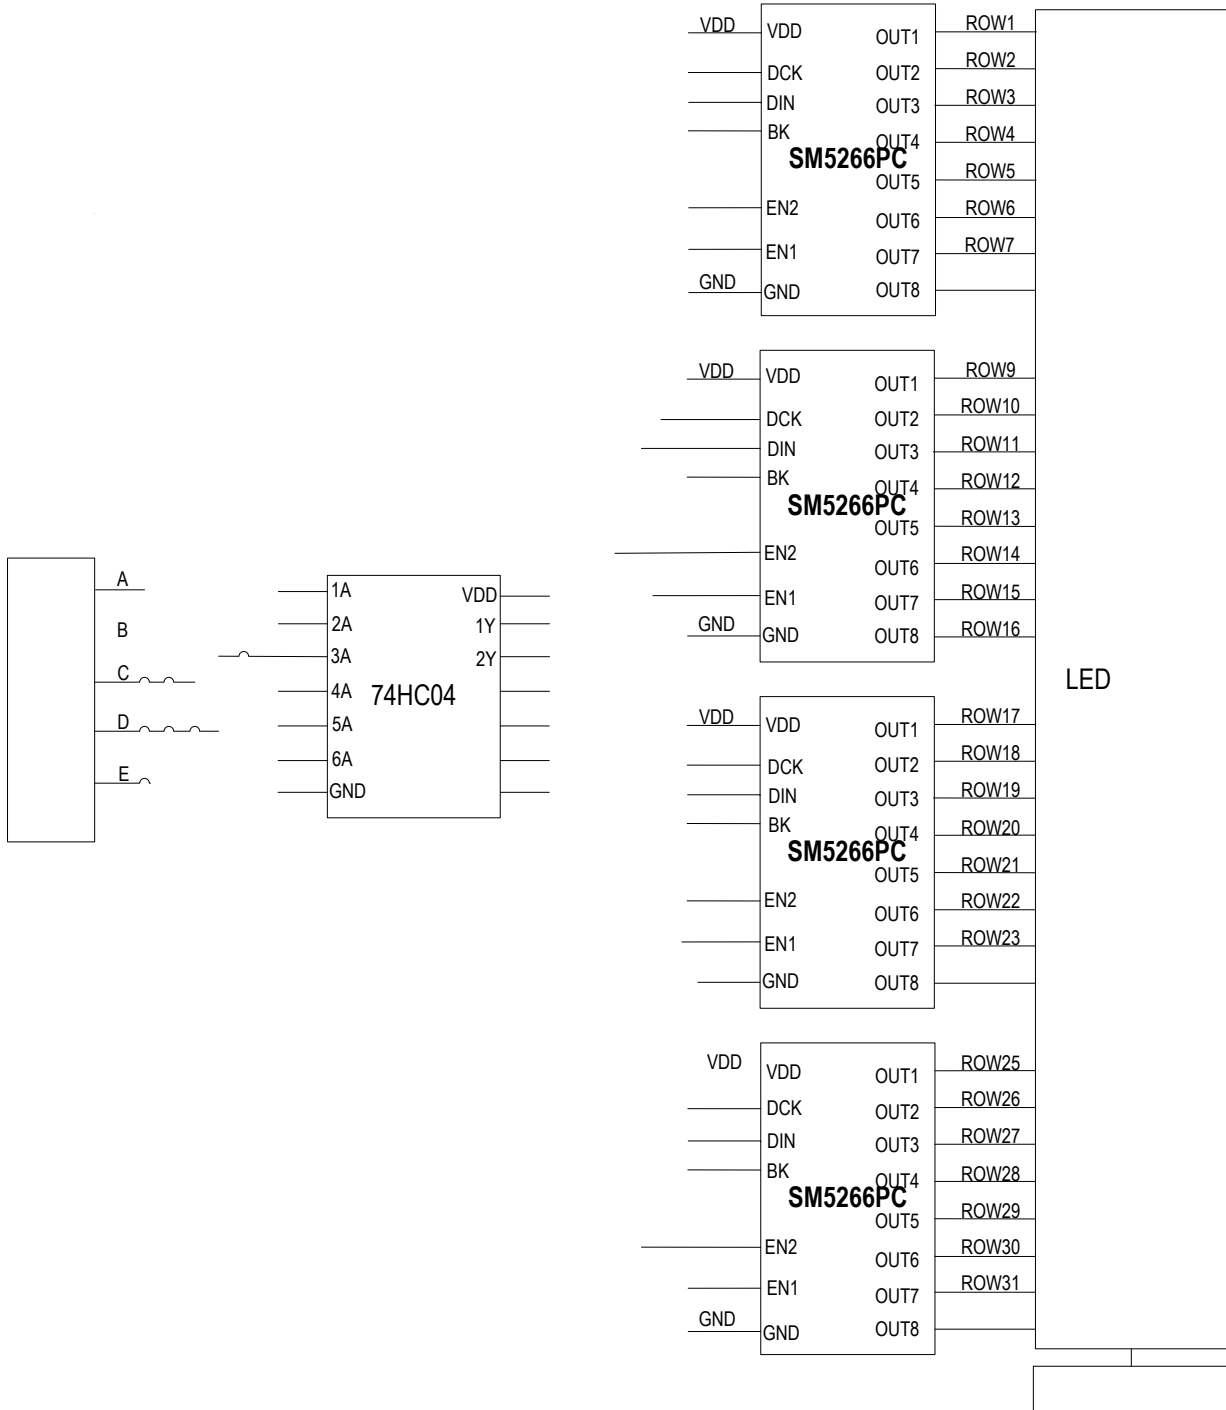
VDD
VDD
DCK
DIN
BK
EN2
EN1
GND
GND
OUT1
OUT2
OUT3
OUT4
SM5266PC
OUT5
OUT6
OUT7
OUT8
ROW1
ROW2
ROW3
ROW4
ROW5
ROW6
ROW7

VDD
VDD
DCK
DIN
BK
EN2
EN1
GND
GND
OUT1
OUT2
OUT3
OUT4
SM5266PC
OUT5
OUT6
OUT7
OUT8
ROW9
ROW10
ROW11
ROW12
ROW13
ROW14
ROW15
ROW16

A
B
C
D
E

1A
2A
3A
4A
5A
6A
GND
74HC04
VDD
1Y
2Y

LED

VDD
VDD
DCK
DIN
BK
EN2
EN1
GND
OUT1
OUT2
OUT3
OUT4
SM5266PC
OUT5
OUT6
OUT7
OUT8
ROW17
ROW18
ROW19
ROW20
ROW21
ROW22
ROW23

VDD
VDD
DCK
DIN
BK
EN2
EN1
GND
GND
OUT1
OUT2
OUT3
OUT4
SM5266PC
OUT5
OUT6
OUT7
OUT8
ROW25
ROW26
ROW27
ROW28
ROW29
ROW30
ROW31